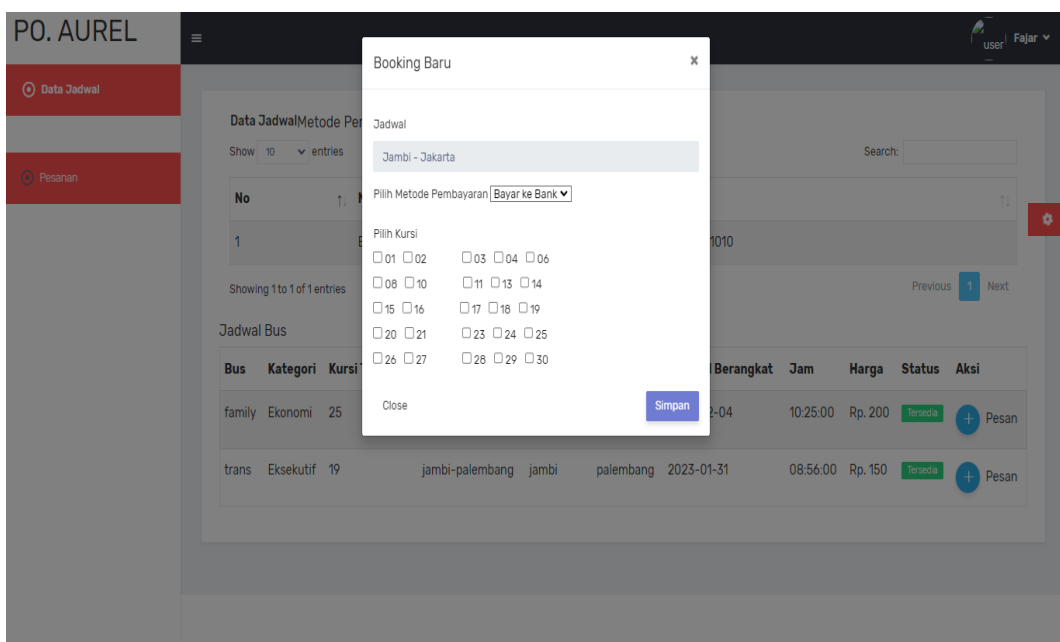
PO. AUREL

Data Jadwal

Pesanan

user Fajar

Data Jadwal Metode Per

Show 10 entries

Search:

| No | |
|---|---|
| 1 | 1010 |

Showing 1 to 1 of 1 entries

Previous 1 Next

Jadwal Bus

| Bus | Kategori | Kursi | | | | Berangkat | Jam | Harga | Status | Aksi |
|---|---|---|---|---|---|---|---|---|---|---|
| family | Ekonomi | 25 | | | | 2-04 | 10:25:00 | Rp. 200 | Tersedia | + Pesan |
| trans | Eksekutif | 19 | jambi-palembang | jambi | palembang | 2023-01-31 | 08:56:00 | Rp. 150 | Tersedia | + Pesan |

Booking Baru ×

Jadwal

Jambi - Jakarta

Pilih Metode Pembayaran Bayar ke Bank

Pilih Kursi

01 02 03 04 06
08 10 11 13 14
15 16 17 18 19
20 21 23 24 25
26 27 28 29 30

Close

Simpan